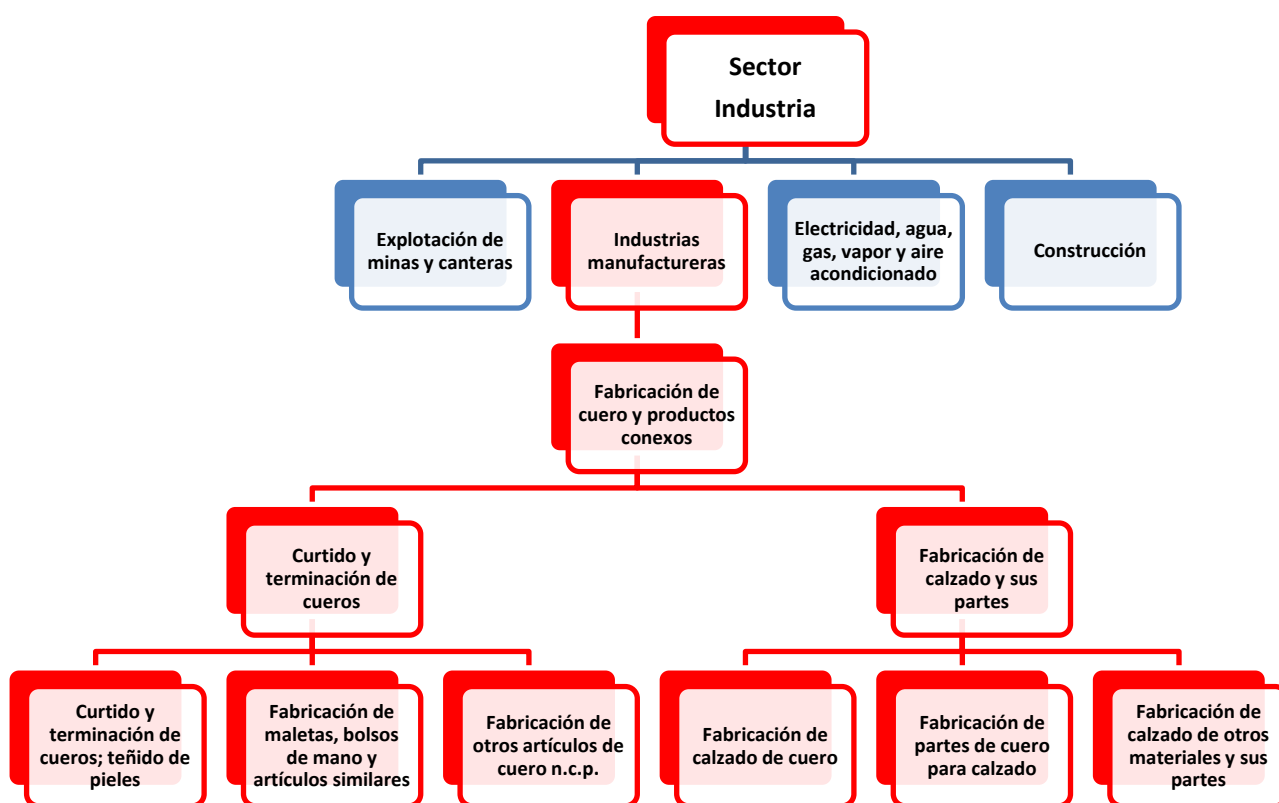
Sector Industria

Explotación de minas y canteras

Industrias manufactureras

Electricidad, agua, gas, vapor y aire acondicionado

Construcción

Fabricación de cuero y productos conexos

Curtido y terminación de cueros

Fabricación de calzado y sus partes

Curtido y terminación de cueros; teñido de pieles

Fabricación de maletas, bolsos de mano y artículos similares

Fabricación de otros artículos de cuero n.c.p.

Fabricación de calzado de cuero

Fabricación de partes de cuero para calzado

Fabricación de calzado de otros materiales y sus partes